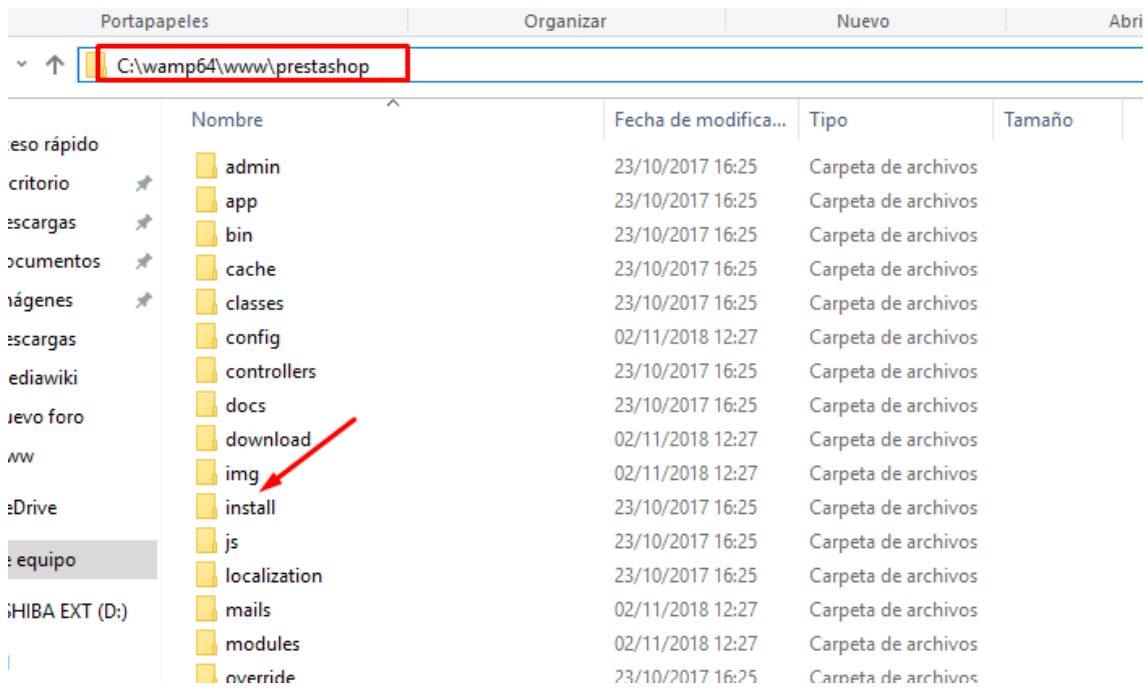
Portapapeles | Organizar | Nuevo | Abri

C:\wamp64\www\prestashop

| Nombre | Fecha de modifica... | Tipo | Tamaño |
|---|---|---|---|
| admin | 23/10/2017 16:25 | Carpeta de archivos | |
| app | 23/10/2017 16:25 | Carpeta de archivos | |
| bin | 23/10/2017 16:25 | Carpeta de archivos | |
| cache | 23/10/2017 16:25 | Carpeta de archivos | |
| classes | 23/10/2017 16:25 | Carpeta de archivos | |
| config | 02/11/2018 12:27 | Carpeta de archivos | |
| controllers | 23/10/2017 16:25 | Carpeta de archivos | |
| docs | 23/10/2017 16:25 | Carpeta de archivos | |
| download | 02/11/2018 12:27 | Carpeta de archivos | |
| img | 02/11/2018 12:27 | Carpeta de archivos | |
| install | 23/10/2017 16:25 | Carpeta de archivos | |
| js | 23/10/2017 16:25 | Carpeta de archivos | |
| localization | 23/10/2017 16:25 | Carpeta de archivos | |
| mails | 02/11/2018 12:27 | Carpeta de archivos | |
| modules | 02/11/2018 12:27 | Carpeta de archivos | |
| override | 23/10/2017 16:25 | Carpeta de archivos | |

:eso rápido
critorio
escargas
ocumentos
nágenes
escargas
ediawiki
uevo foro
ww
eDrive
e equipo
SHIBA EXT (D:)